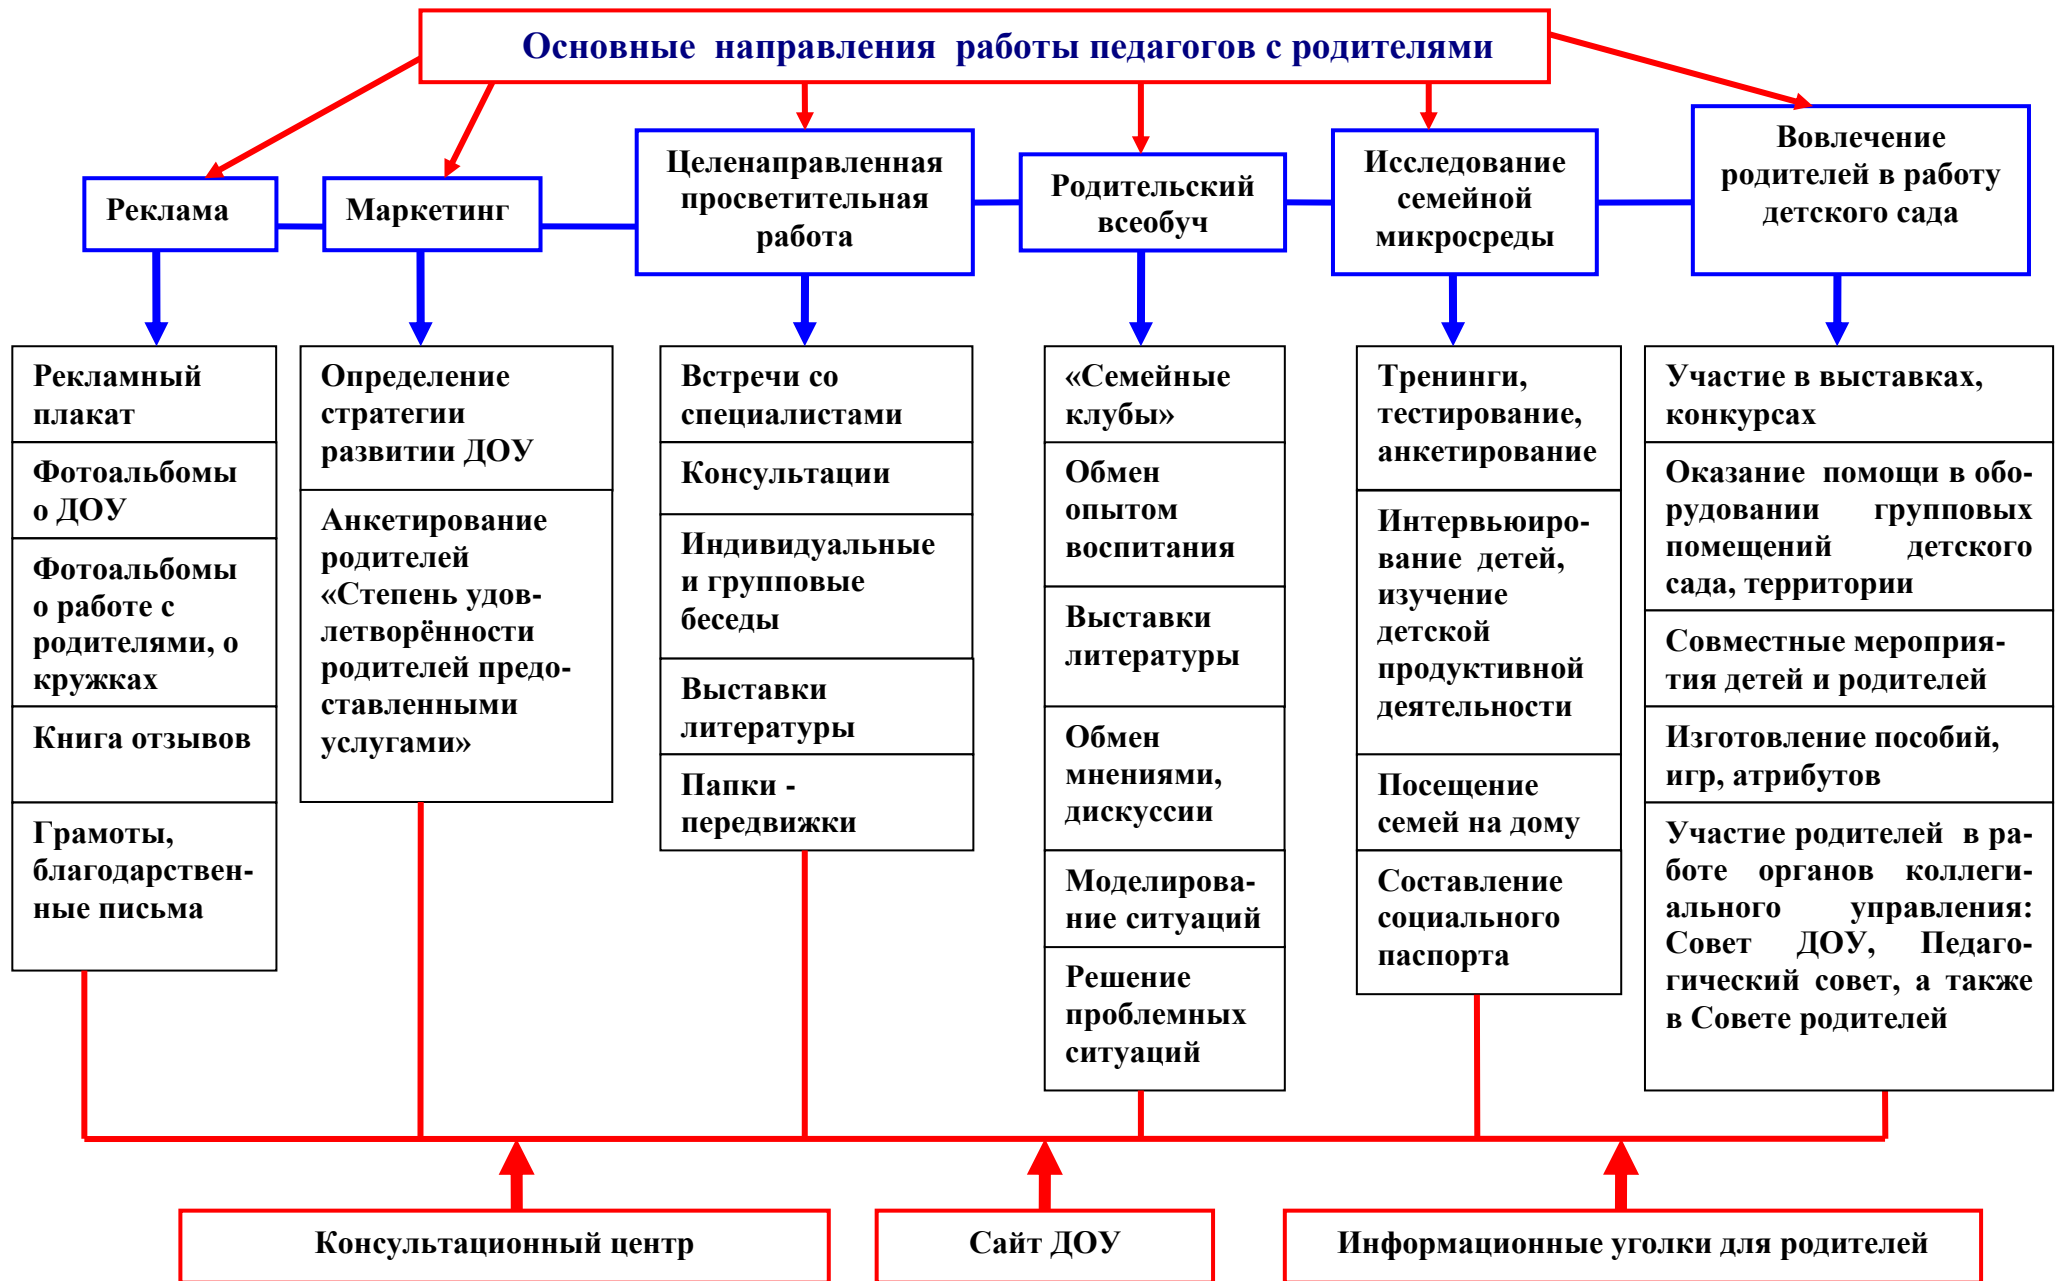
Основные направления работы педагогов с родителями

Реклама

Маркетинг

Целенаправленная просветительная работа

Родительский всеобуч

Исследование семейной микросреды

Вовлечение родителей в работу детского сада

Рекламный плакат

Фотоальбомы о ДОУ

Фотоальбомы о работе с родителями, о кружках

Книга отзывов

Грамоты, благодарственные письма

Определение стратегии развитии ДОУ

Анкетирование родителей «Степень удовлетворённости родителей предоставленными услугами»

Встречи со специалистами

Консультации

Индивидуальные и групповые беседы

Выставки литературы

Папки - передвижки

«Семейные клубы»

Обмен опытом воспитания

Выставки литературы

Обмен мнениями, дискуссии

Моделирование ситуаций

Решение проблемных ситуаций

Тренинги, тестирование, анкетирование

Интервьюирование детей, изучение детской продуктивной деятельности

Посещение семей на дому

Составление социального паспорта

Участие в выставках, конкурсах

Оказание помощи в оборудовании групповых помещений детского сада, территории

Совместные мероприятия детей и родителей

Изготовление пособий, игр, атрибутов

Участие родителей в работе органов коллегиального управления: Совет ДОУ, Педагогический совет, а также в Совете родителей

Консультационный центр

Сайт ДОУ

Информационные уголки для родителей